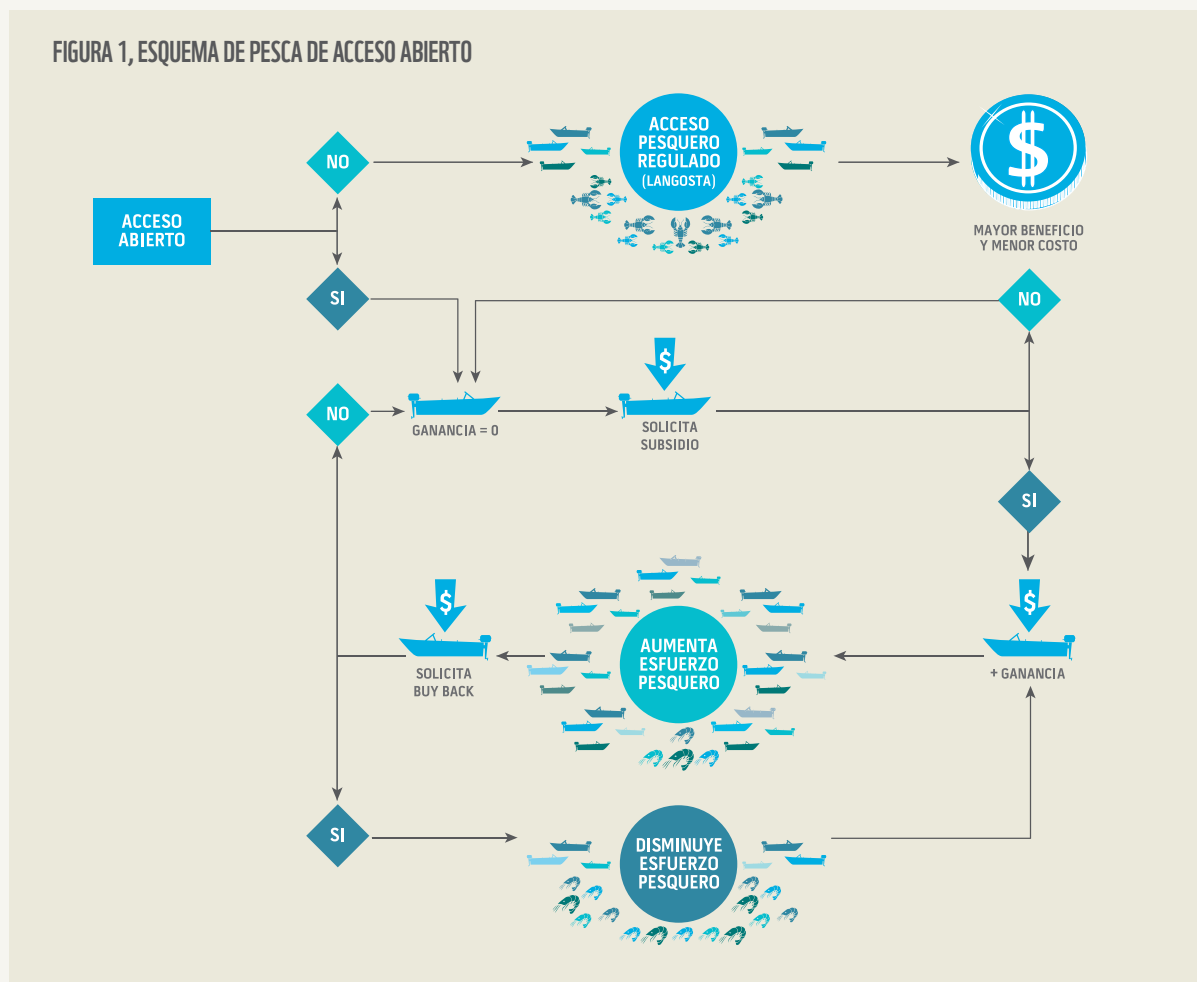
FIGURA 1, ESQUEMA DE PESCA DE ACCESO ABIERTO

ACCESO ABIERTO

NO

ACCESO PESQUERO REGULADO (LANGOSTA)

$

MAYOR BENEFICIO Y MENOR COSTO

SI

NO

NO

GANANCIA = 0

$

SOLICITA SUBSIDIO

SI

$

SOLICITA BUY BACK

AUMENTA ESFUERZO PESQUERO

$

+ GANANCIA

SI

DISMINUYE ESFUERZO PESQUERO